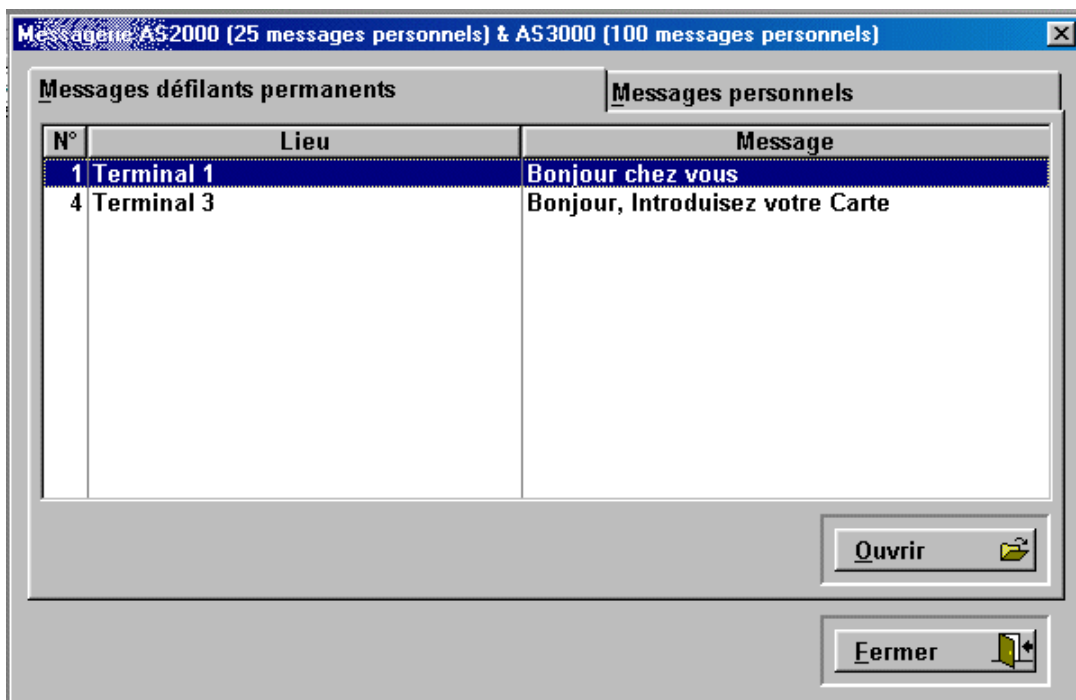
Messagerie AS2000 (25 messages personnels) & AS3000 (100 messages personnels)

Messages défilants permanents

Messages personnels

| N° | Lieu | Message |
|---|---|---|
| 1 | Terminal 1 | Bonjour chez vous |
| 4 | Terminal 3 | Bonjour, Introduisez votre Carte |

Ouvrir

Fermer